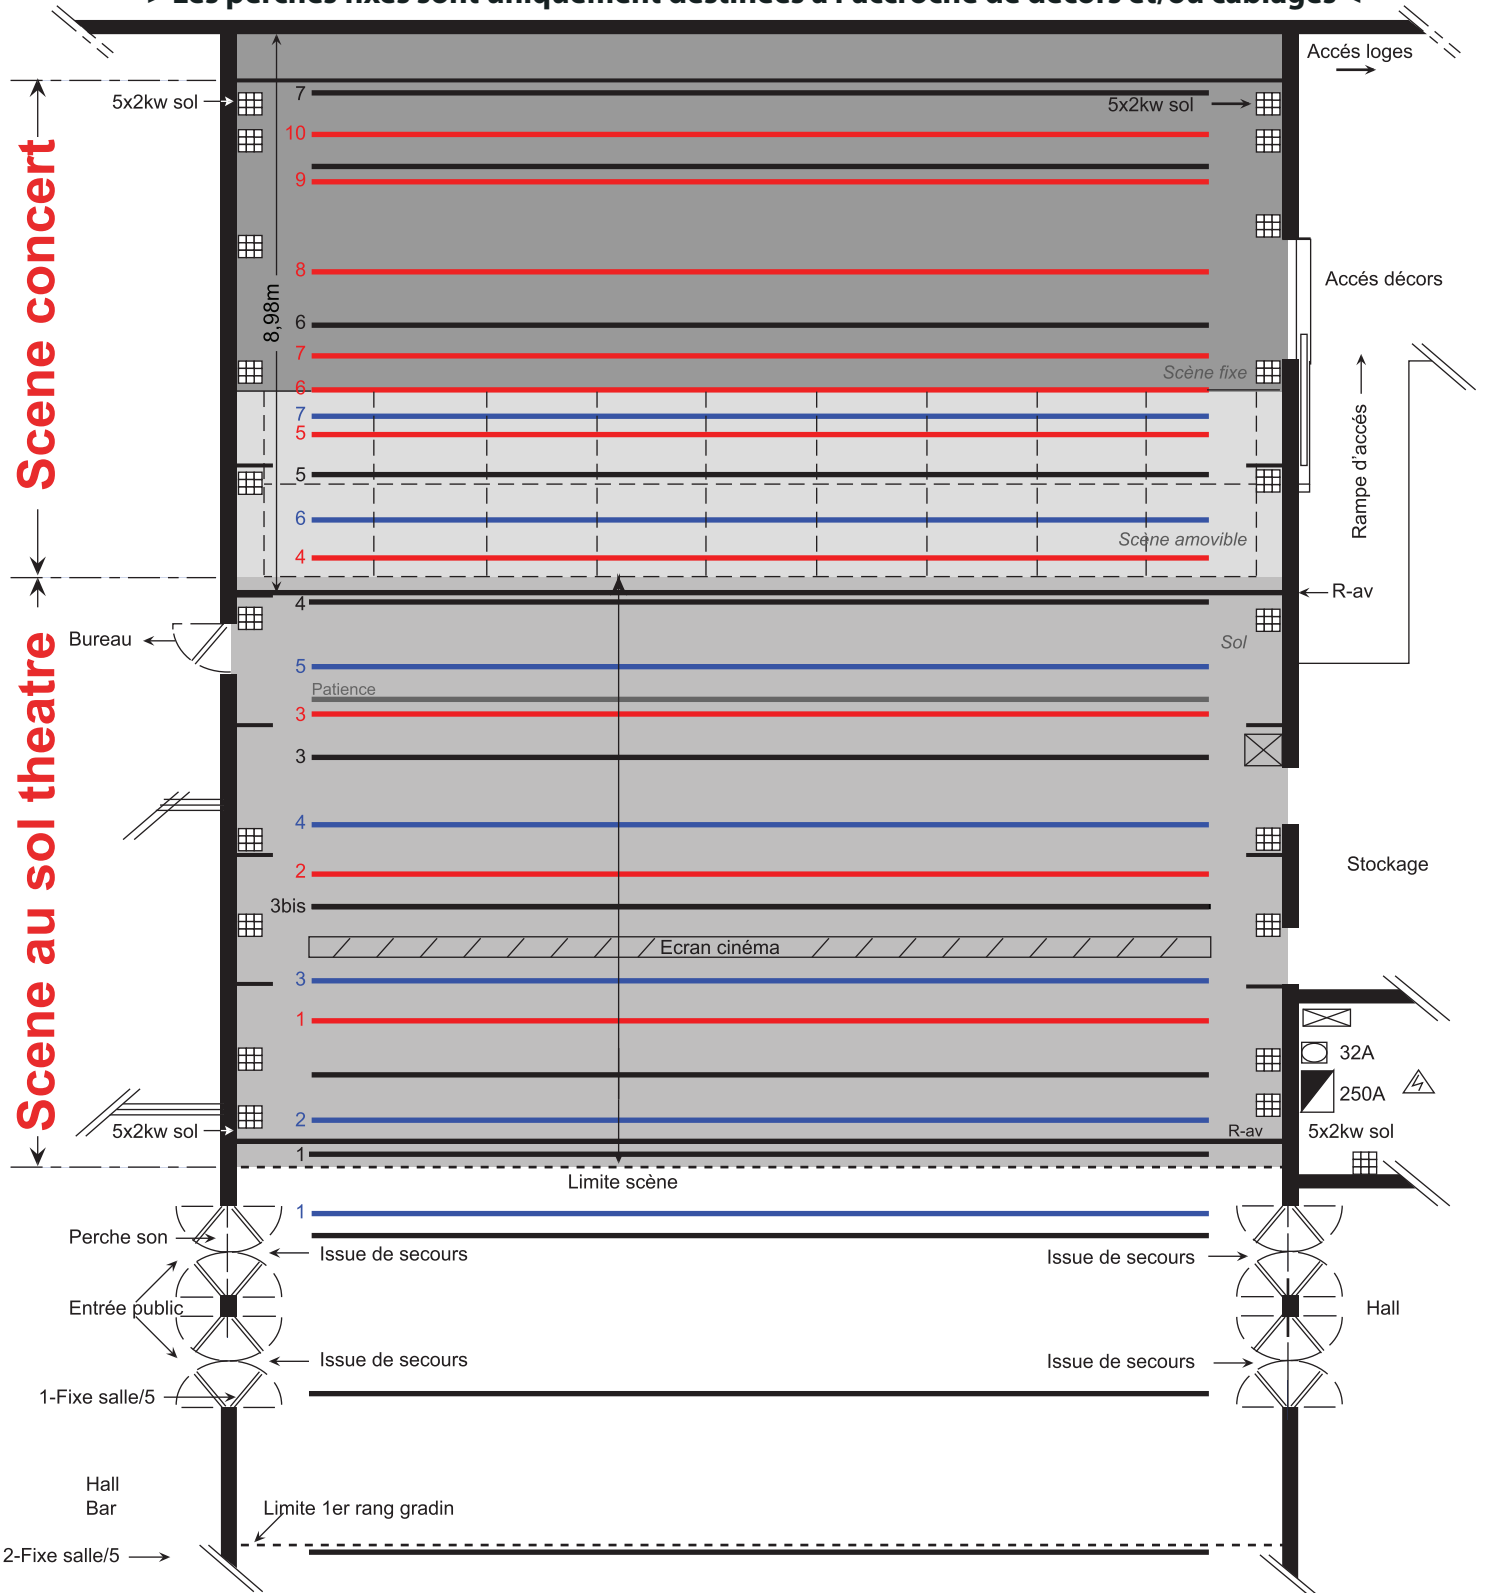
> Les perches fixes sont uniquement destinées à l'accroche de décors et/ou câblages <

Accés loges

Scene concert

5x2kw sol

7
10
9
8
6
7
6
7
5
5
6
4

5x2kw sol

8,98m

Accés décors

Scène fixe

Rampe d'accés

Scène amovible

R-av

Scene au sol theatre

Bureau

4
5
Patience
3
3
4
2
3bis
Ecran cinéma
3
1
2
1

Sol

Stockage

32A
250A
5x2kw sol

5x2kw sol

R-av

Limite scène

1

Perche son
Issue de secours
Issue de secours
Entrée public
Hall
Issue de secours
Issue de secours
1-Fixe salle/5

Hall
Bar

Limite 1er rang gradin

2-Fixe salle/5